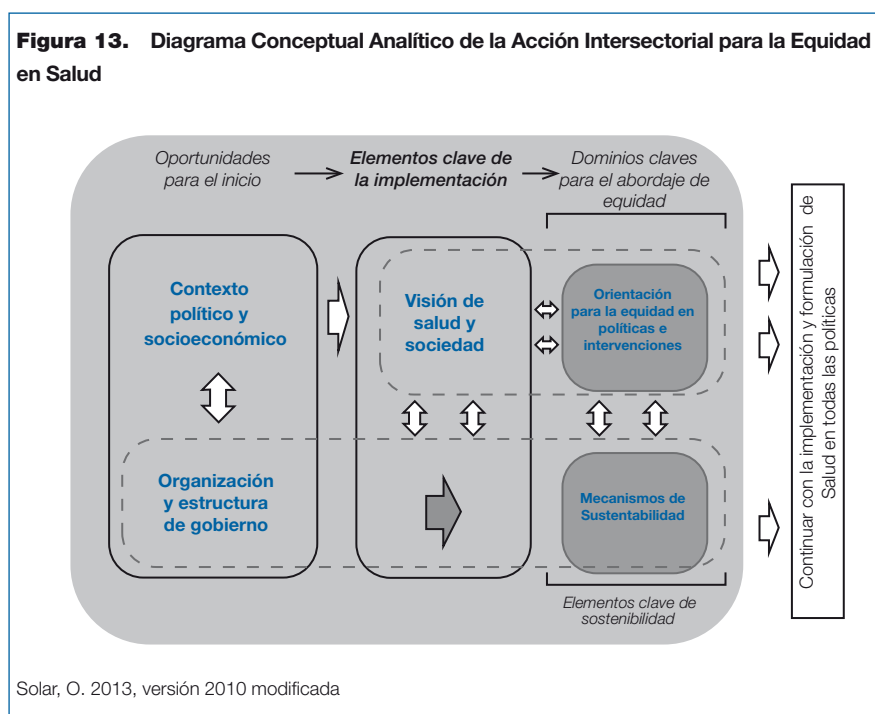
**Figura 13.** Diagrama Conceptual Analítico de la Acción Intersectorial para la Equidad en Salud

Oportunidades para el inicio

Elementos clave de la implementación

Dominios claves para el abordaje de equidad

Contexto político y socioeconómico

Visión de salud y sociedad

Orientación para la equidad en políticas e intervenciones

Organización y estructura de gobierno

Mecanismos de Sustentabilidad

Elementos clave de sostenibilidad

Continuar con la implementación y formulación de Salud en todas las políticas

Solar, O. 2013, versión 2010 modificada